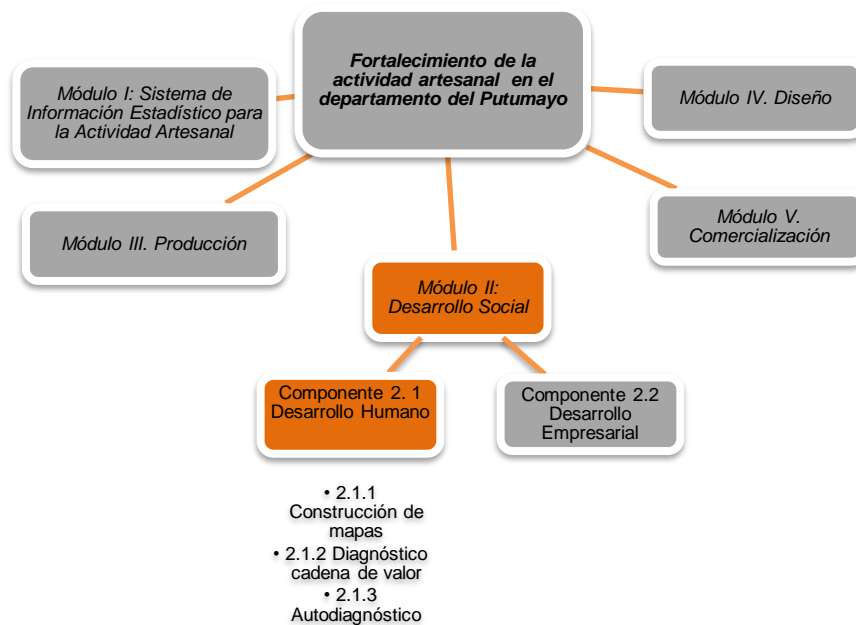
Fortalecimiento de la actividad artesanal en el departamento del Putumayo

Módulo I: Sistema de Información Estadístico para la Actividad Artesanal

Módulo IV. Diseño

Módulo III. Producción

Módulo V. Comercialización

Módulo II: Desarrollo Social

Componente 2. 1 Desarrollo Humano

Componente 2.2 Desarrollo Empresarial

• 2.1.1 Construcción de mapas
• 2.1.2 Diagnóstico cadena de valor
• 2.1.3 Autodiagnóstico